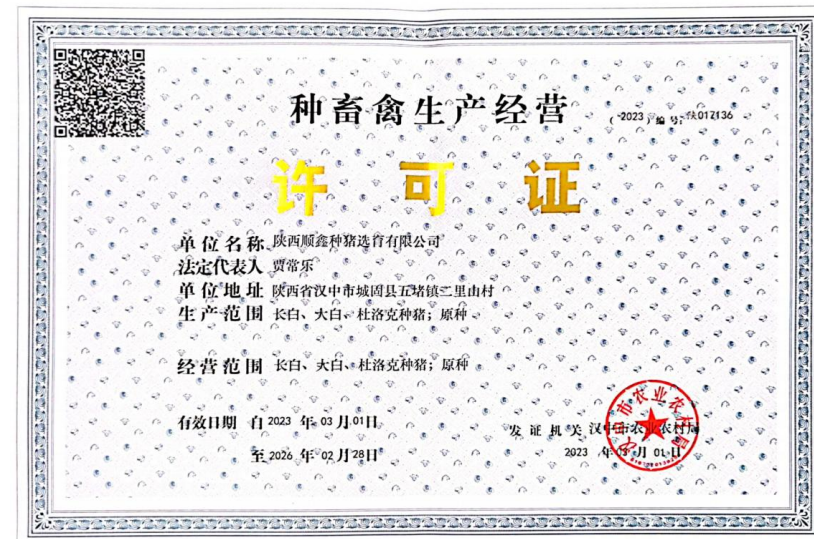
种畜禽生产经营

（2023）编号：陕017136

许 可 证

单位名称 陕西顺鑫种猪选育有限公司
法定代表人 贾常乐
单位地址 陕西省汉中市城固县五堵镇二里由村
生产范围 长白、大白、杜洛克种猪；原种

经营范围 长白、大白、杜洛克种猪；原种

有效日期 自 2023 年 03 月 01 日

至 2026 年 02 月 28 日

发证机关 汉中市农业农村局

2023 年 03 月 01 日

汉中市农业农村局